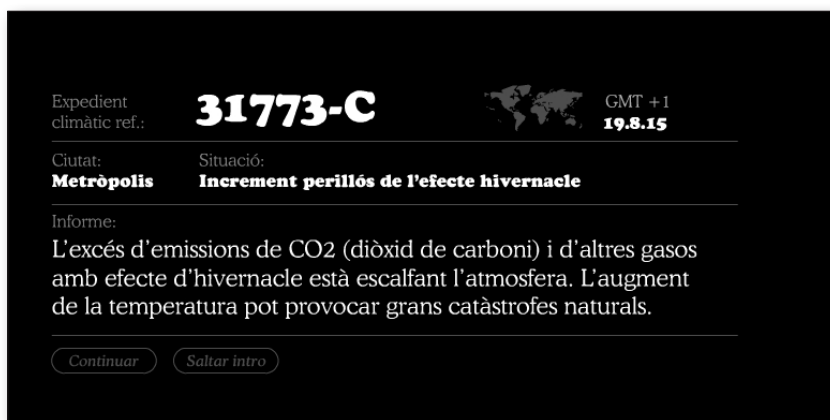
Expedient climàtic ref.:
31773-C
GMT +1
19.8.15

Ciutat:
Metròpolis
Situació:
Increment perillós de l'efecte hivernacle

Informe:
L'excés d'emissions de CO2 (diòxid de carboni) i d'altres gasos amb efecte d'hivernacle està escalfant l'atmosfera. L'augment de la temperatura pot provocar grans catàstrofes naturals.

Continuar
Saltar intro